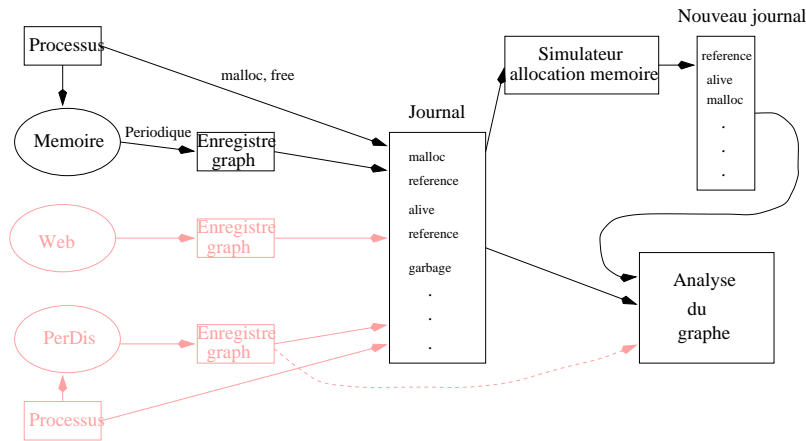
Processus

malloc, free

Memoire

Periodique

Enregistre graph

Web

Enregistre graph

PerDis

Enregistre graph

Processus

Journal

malloc
reference
alive
reference
garbage
.
.
.

Simulateur allocation memoire

Nouveau journal

reference
alive
malloc
.
.
.

Analyse du graphe